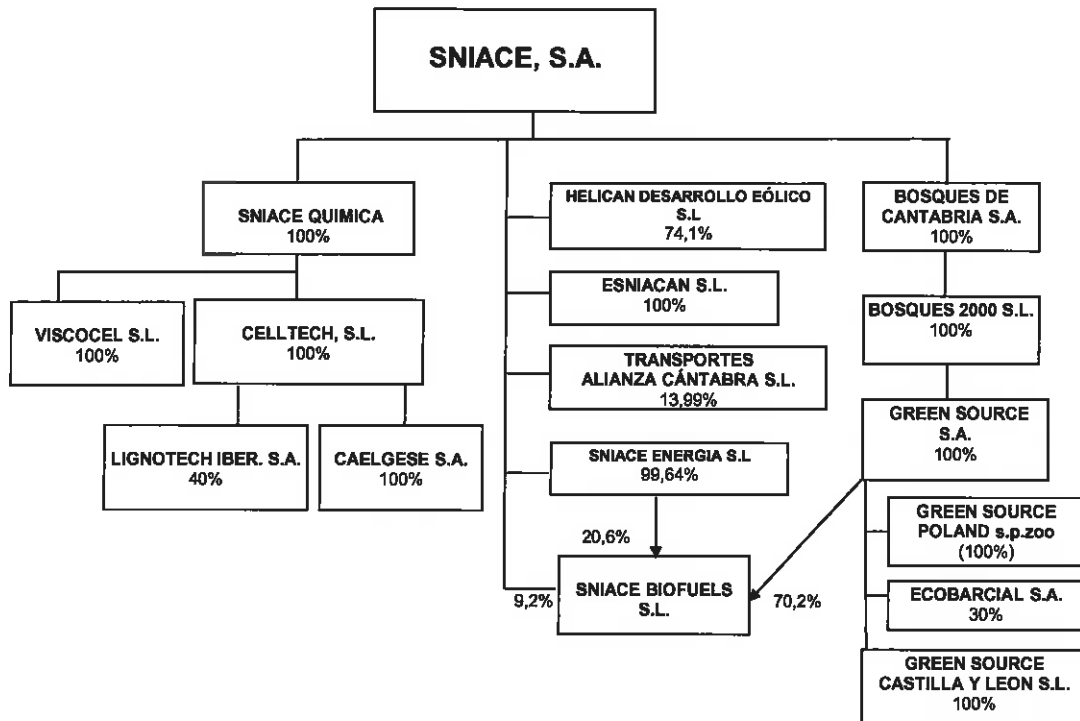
SNIACE, S.A.

SNIACE QUIMICA
100%

VISCOCEL S.L.
100%

CELLTECH, S.L.
100%

LIGNOTECH IBER. S.A.
40%

CAELGESE S.A.
100%

HELICAN DESARROLLO EÓLICO S.L
74,1%

ESNIACAN S.L.
100%

TRANSPORTES ALIANZA CÁNTABRA S.L.
13,99%

SNIACE ENERGIA S.L
99,64%

20,6%

9,2%

SNIACE BIOFUELS S.L.

70,2%

BOSQUES DE CANTABRIA S.A.
100%

BOSQUES 2000 S.L.
100%

GREEN SOURCE S.A.
100%

GREEN SOURCE POLAND s.p.zoo
(100%)

ECOBARCIAL S.A.
30%

GREEN SOURCE CASTILLA Y LEON S.L.
100%